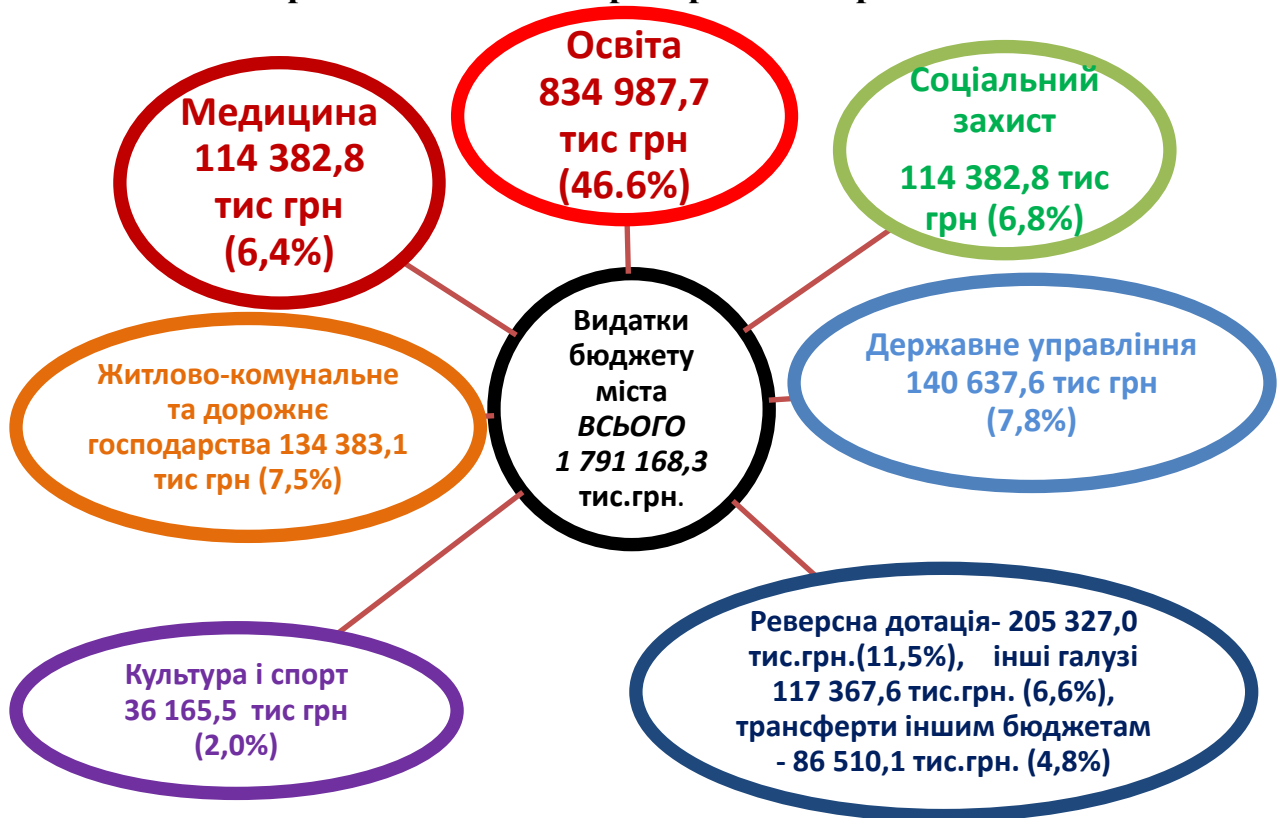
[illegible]

Освіта
834 987,7
тис грн
(46.6%)

Медицина
114 382,8
тис грн
(6,4%)

Соціальний захист

114 382,8 тис грн (6,8%)

Видатки бюджету міста
*ВСЬОГО*
*1 791 168,3*
тис.грн.

Житлово-комунальне та дорожнє господарства 134 383,1 тис грн (7,5%)

Державне управління
140 637,6 тис грн
(7,8%)

Культура і спорт
36 165,5 тис грн
(2,0%)

Реверсна дотація- 205 327,0 тис.грн.(11,5%), інші галузі 117 367,6 тис.грн. (6,6%), трансферти іншим бюджетам - 86 510,1 тис.грн. (4,8%)